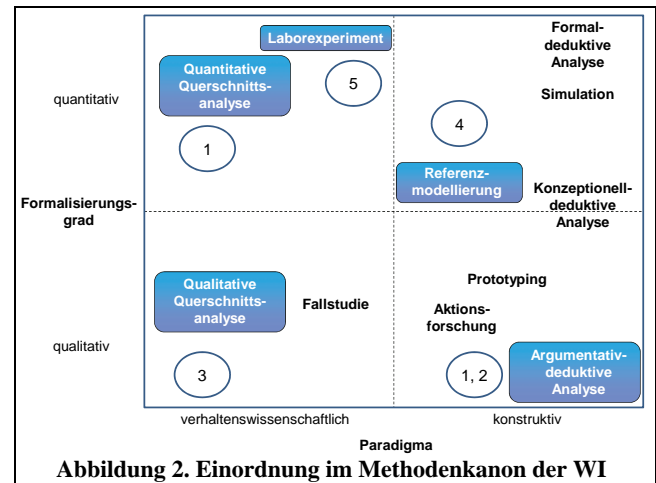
Laborexperiment

Formal-deduktive Analyse

Quantitative Querschnitts-analyse

5

quantitativ

Simulation

4

1

Referenz-modellierung

Konzeptionell-deduktive Analyse

Formalisierungs-grad

Prototyping

Qualitative Querschnitts-analyse

Fallstudie

Aktions-forschung

qualitativ

Argumentativ-deduktive Analyse

3

1, 2

verhaltenswissenschaftlich

konstruktiv

Paradigma

Abbildung 2. Einordnung im Methodenkanon der WI